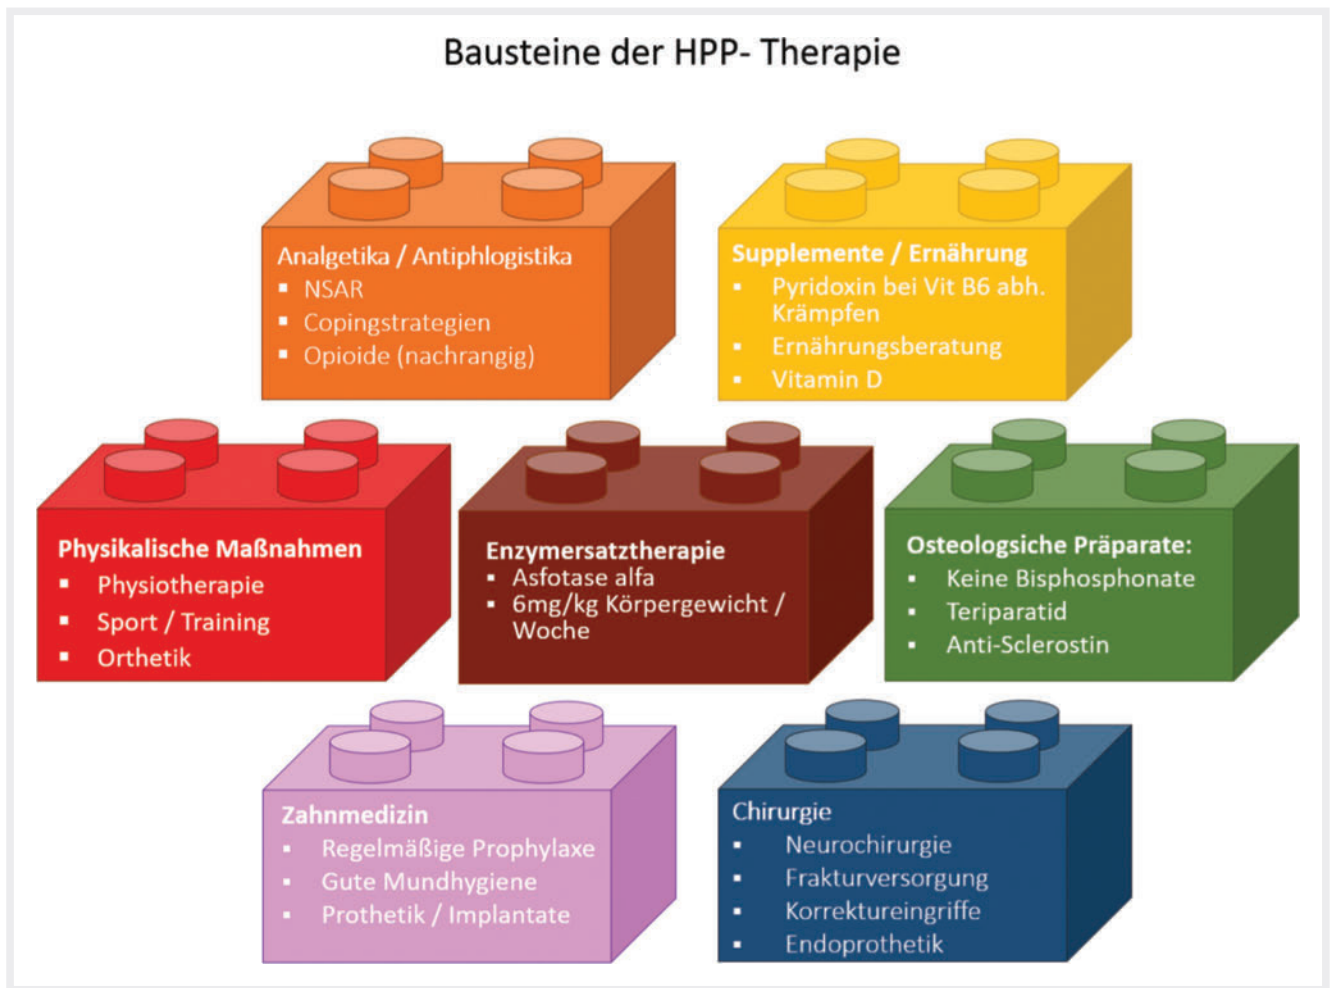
Bausteine der HPP- Therapie

Analgetika / Antiphlogistika
- NSAR
- Copingstrategien
- Opioide (nachrangig)

Supplemente / Ernährung
- Pyridoxin bei Vit B6 abh. Krämpfen
- Ernährungsberatung
- Vitamin D

Physikalische Maßnahmen
- Physiotherapie
- Sport / Training
- Orthetik

Enzymersatztherapie
- Asfotase alfa
- 6mg/kg Körpergewicht / Woche

Osteologsiche Präparate:
- Keine Bisphosphonate
- Teriparatid
- Anti-Sclerostin

Zahnmedizin
- Regelmäßige Prophylaxe
- Gute Mundhygiene
- Prothetik / Implantate

Chirurgie
- Neurochirurgie
- Frakturversorgung
- Korrektureingriffe
- Endoprothetik